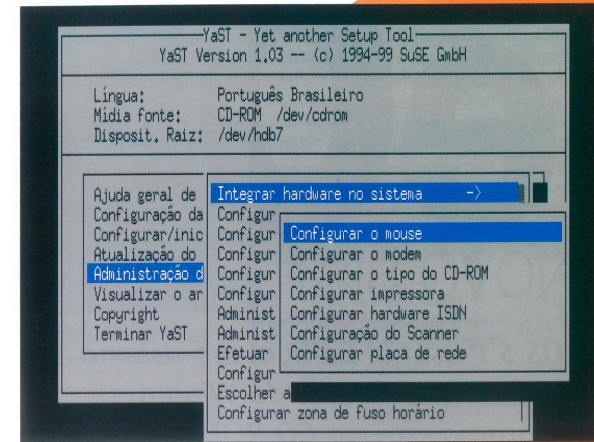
YaST - Yet another Setup Tool
YaST Version 1.03 -- (c) 1994-99 SuSE GmbH

Língua: Português Brasileiro
Mídia fonte: CD-ROM /dev/cdrom
Disposit. Raiz: /dev/hdb7

Ajuda geral de
Configuração da
Configurar/inic
Atualização do
Administração d
Visualizar o ar
Copyright
Terminar YaST

Integrar hardware no sistema ->
Configur
Configur
Configur
Configur
Configur
Administ
Administ
Efetuar
Configur
Escolher a
Configurar zona de fuso horário

Configurar o mouse
Configurar o modem
Configurar o tipo do CD-ROM
Configurar impressora
Configurar hardware ISDN
Configuração do Scanner
Configurar placa de rede